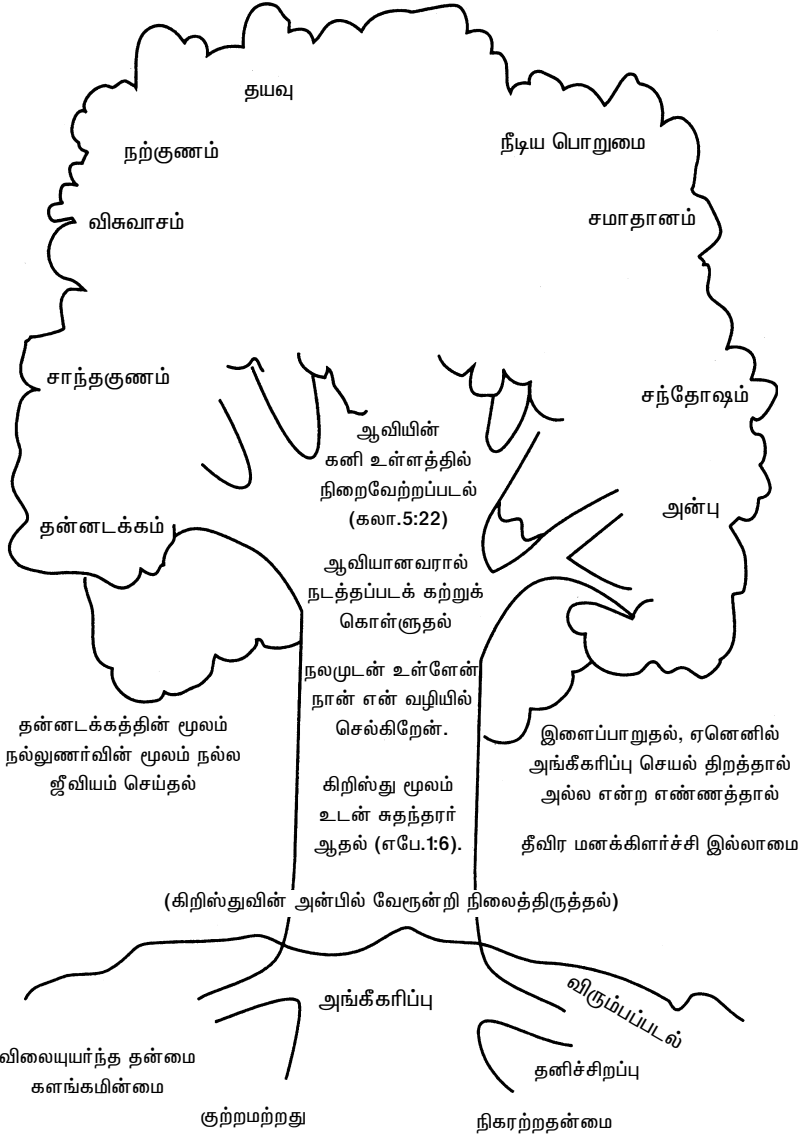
தயவு

நற்குணம்

நீடிய பொறுமை

விசுவாசம்

சமாதானம்

சாந்தகுணம்

சந்தோஷம்

ஆவியின் கனி உள்ளத்தில் நிறைவேற்றப்படல் (கலா.5:22)

தன்னடக்கம்

அன்பு

ஆவியானவரால் நடத்தப்படக் கற்றுக் கொள்ளுதல்

நலமுடன் உள்ளேன் நான் என் வழியில் செல்கிறேன்.

தன்னடக்கத்தின் மூலம் நல்லுணர்வின் மூலம் நல்ல ஜீவியம் செய்தல்

இளைப்பாறுதல், ஏனெனில் அங்கீகரிப்பு செயல் திறத்தால் அல்ல என்ற எண்ணத்தால்

கிறிஸ்து மூலம் உடன் சுதந்தரர் ஆதல் (எபே.1:6).

தீவிர மனக்கிளர்ச்சி இல்லாமை

(கிறிஸ்துவின் அன்பில் வேரூன்றி நிலைத்திருத்தல்)

அங்கீகரிப்பு

விரும்பப்படல்

விலையுயர்ந்த தன்மை

களங்கமின்மை

தனிச்சிறப்பு

குற்றமற்றது

நிகரற்றதன்மை